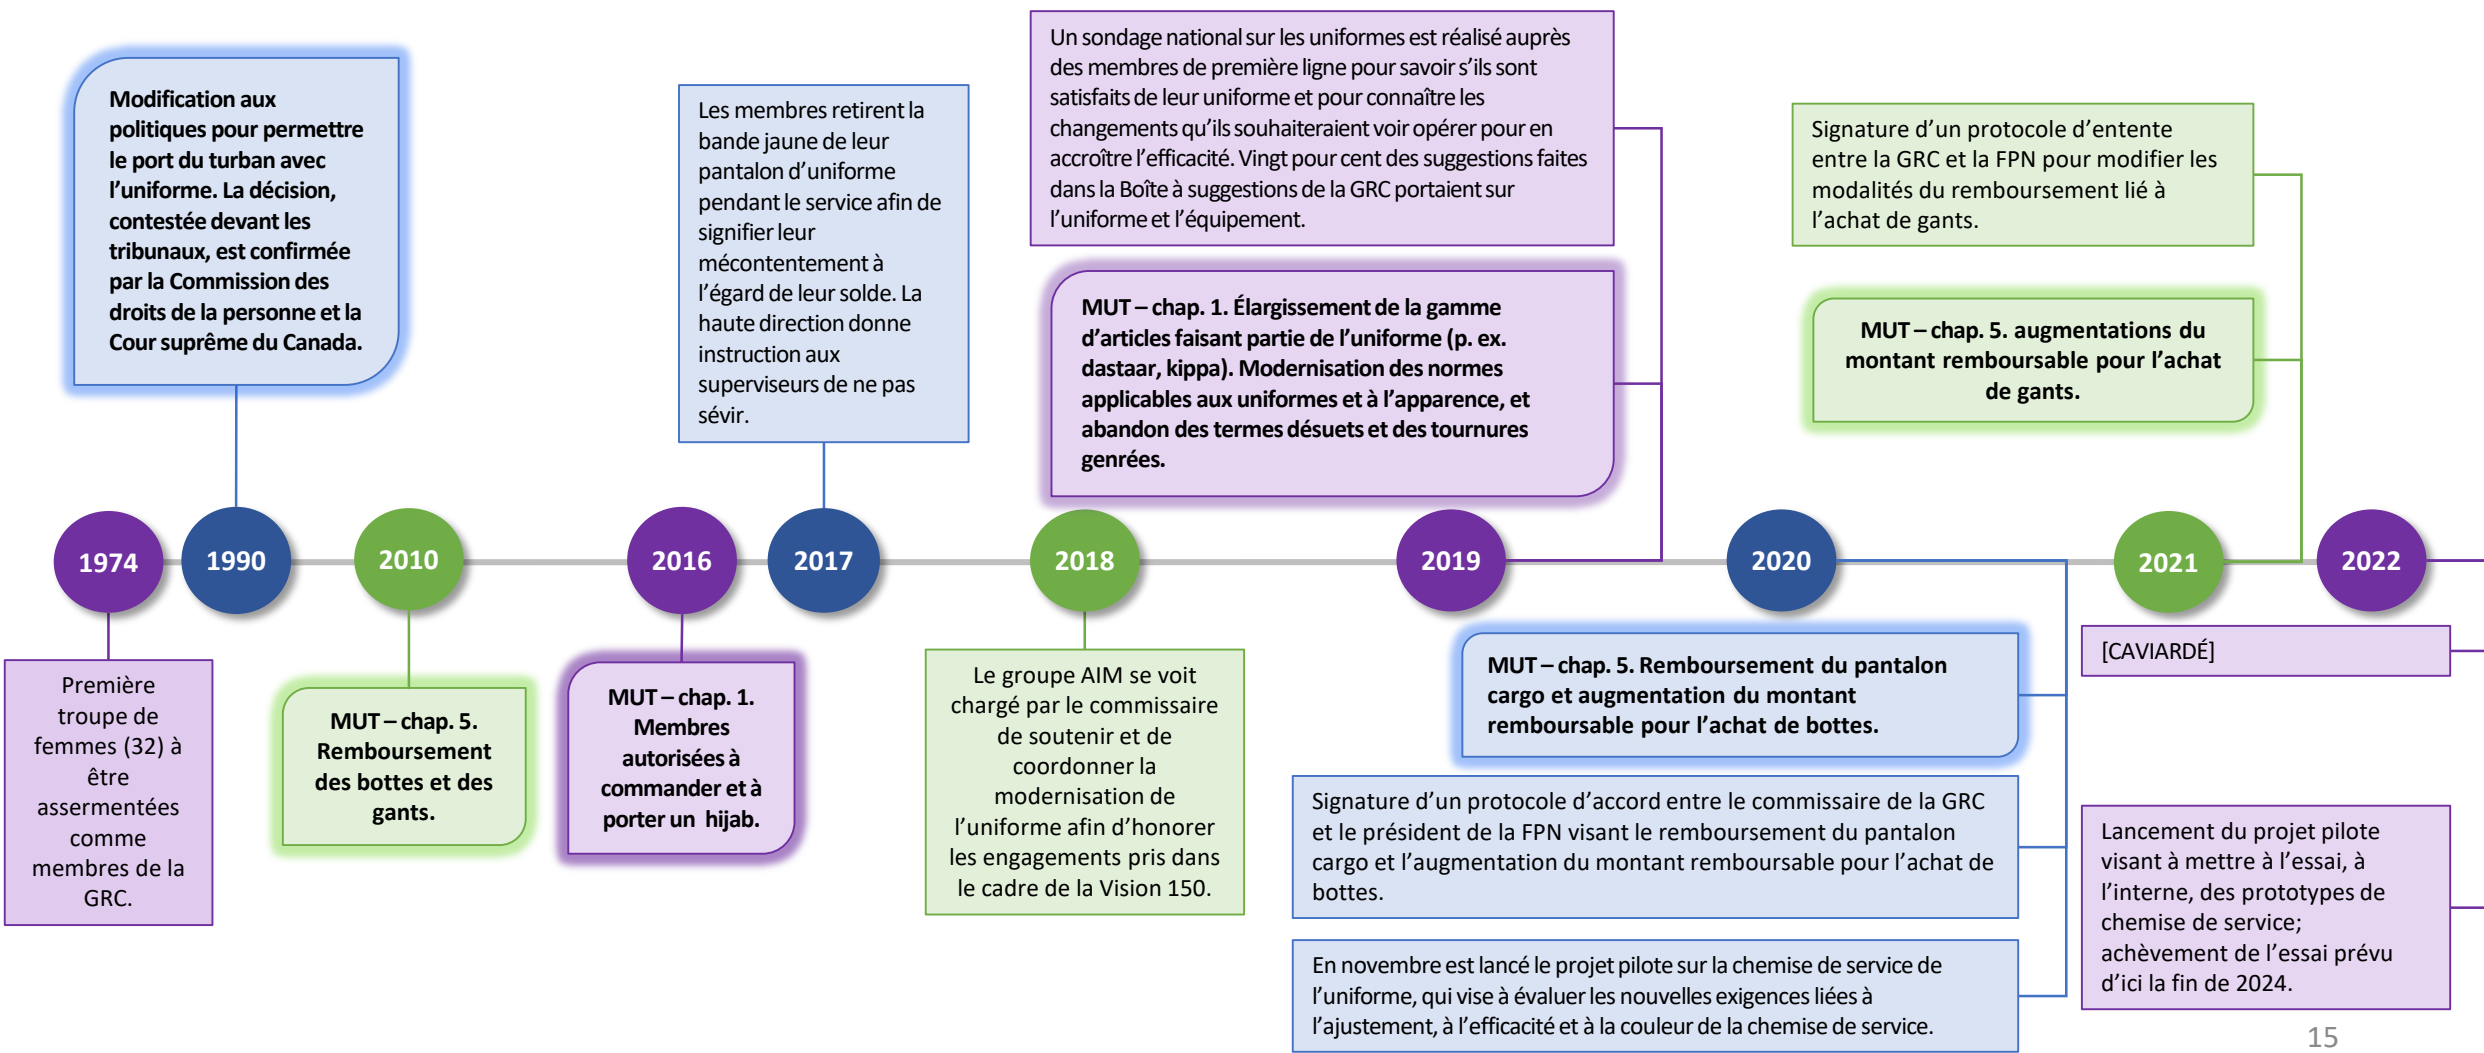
Modification aux politiques pour permettre le port du turban avec l'uniforme. La décision, contestée devant les tribunaux, est confirmée par la Commission des droits de la personne et la Cour suprême du Canada.

Les membres retirent la bande jaune de leur pantalon d'uniforme pendant le service afin de signifier leur mécontentement à l'égard de leur solde. La haute direction donne instruction aux superviseurs de ne pas sévir.

Un sondage national sur les uniformes est réalisé auprès des membres de première ligne pour savoir s'ils sont satisfaits de leur uniforme et pour connaître les changements qu'ils souhaiteraient voir opérer pour en accroître l'efficacité. Vingt pour cent des suggestions faites dans la Boîte à suggestions de la GRC portaient sur l'uniforme et l'équipement.

MUT – chap. 1. Élargissement de la gamme d'articles faisant partie de l'uniforme (p. ex. dastaar, kippa). Modernisation des normes applicables aux uniformes et à l'apparence, et abandon des termes désuets et des tournures genrées.

Signature d'un protocole d'entente entre la GRC et la FPN pour modifier les modalités du remboursement lié à l'achat de gants.

MUT – chap. 5. augmentations du montant remboursable pour l'achat de gants.

1974

1990

2010

2016

2017

2018

2019

2020

2021

2022

Première troupe de femmes (32) à être assermentées comme membres de la GRC.

MUT – chap. 5. Remboursement des bottes et des gants.

MUT – chap. 1. Membres autorisées à commander et à porter un hijab.

Le groupe AIM se voit chargé par le commissaire de soutenir et de coordonner la modernisation de l'uniforme afin d'honorer les engagements pris dans le cadre de la Vision 150.

MUT – chap. 5. Remboursement du pantalon cargo et augmentation du montant remboursable pour l'achat de bottes.

Signature d'un protocole d'accord entre le commissaire de la GRC et le président de la FPN visant le remboursement du pantalon cargo et l'augmentation du montant remboursable pour l'achat de bottes.

En novembre est lancé le projet pilote sur la chemise de service de l'uniforme, qui vise à évaluer les nouvelles exigences liées à l'ajustement, à l'efficacité et à la couleur de la chemise de service.

[CAVIARDÉ]

Lancement du projet pilote visant à mettre à l'essai, à l'interne, des prototypes de chemise de service; achèvement de l'essai prévu d'ici la fin de 2024.

15